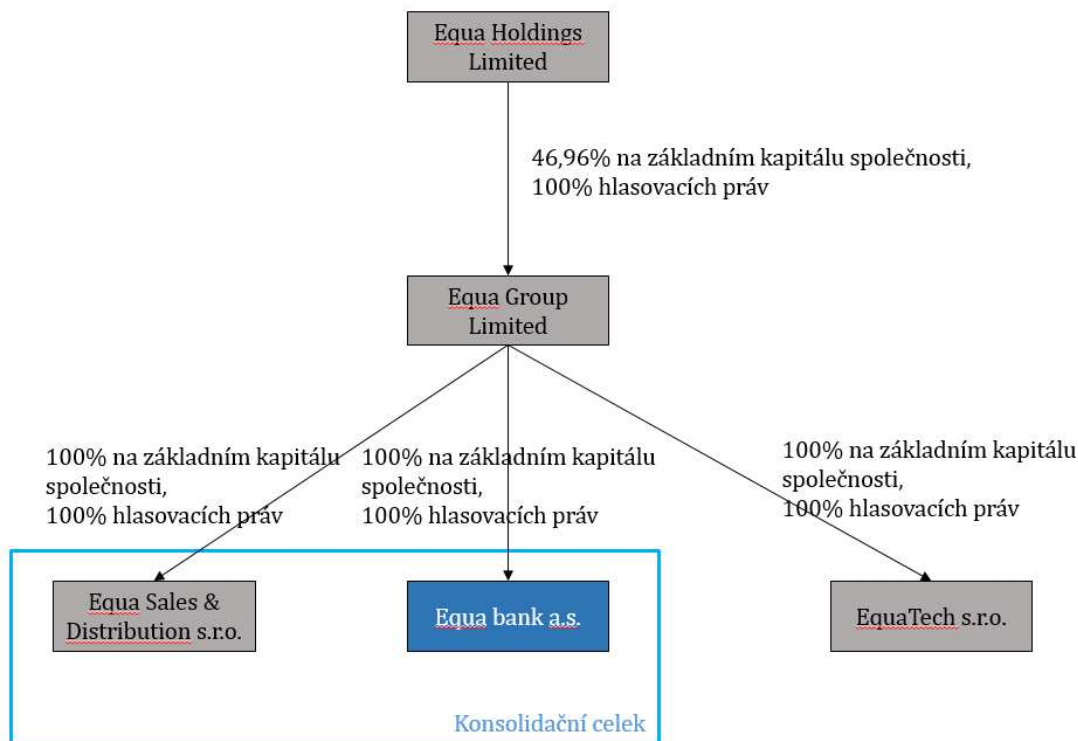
Equa Holdings Limited

46,96% na základním kapitálu společnosti, 100% hlasovacích práv

Equa Group Limited

100% na základním kapitálu společnosti, 100% hlasovacích práv

100% na základním kapitálu společnosti, 100% hlasovacích práv

100% na základním kapitálu společnosti, 100% hlasovacích práv

Equa Sales & Distribution s.r.o.

Equa bank a.s.

EquaTech s.r.o.

Konsolidační celek